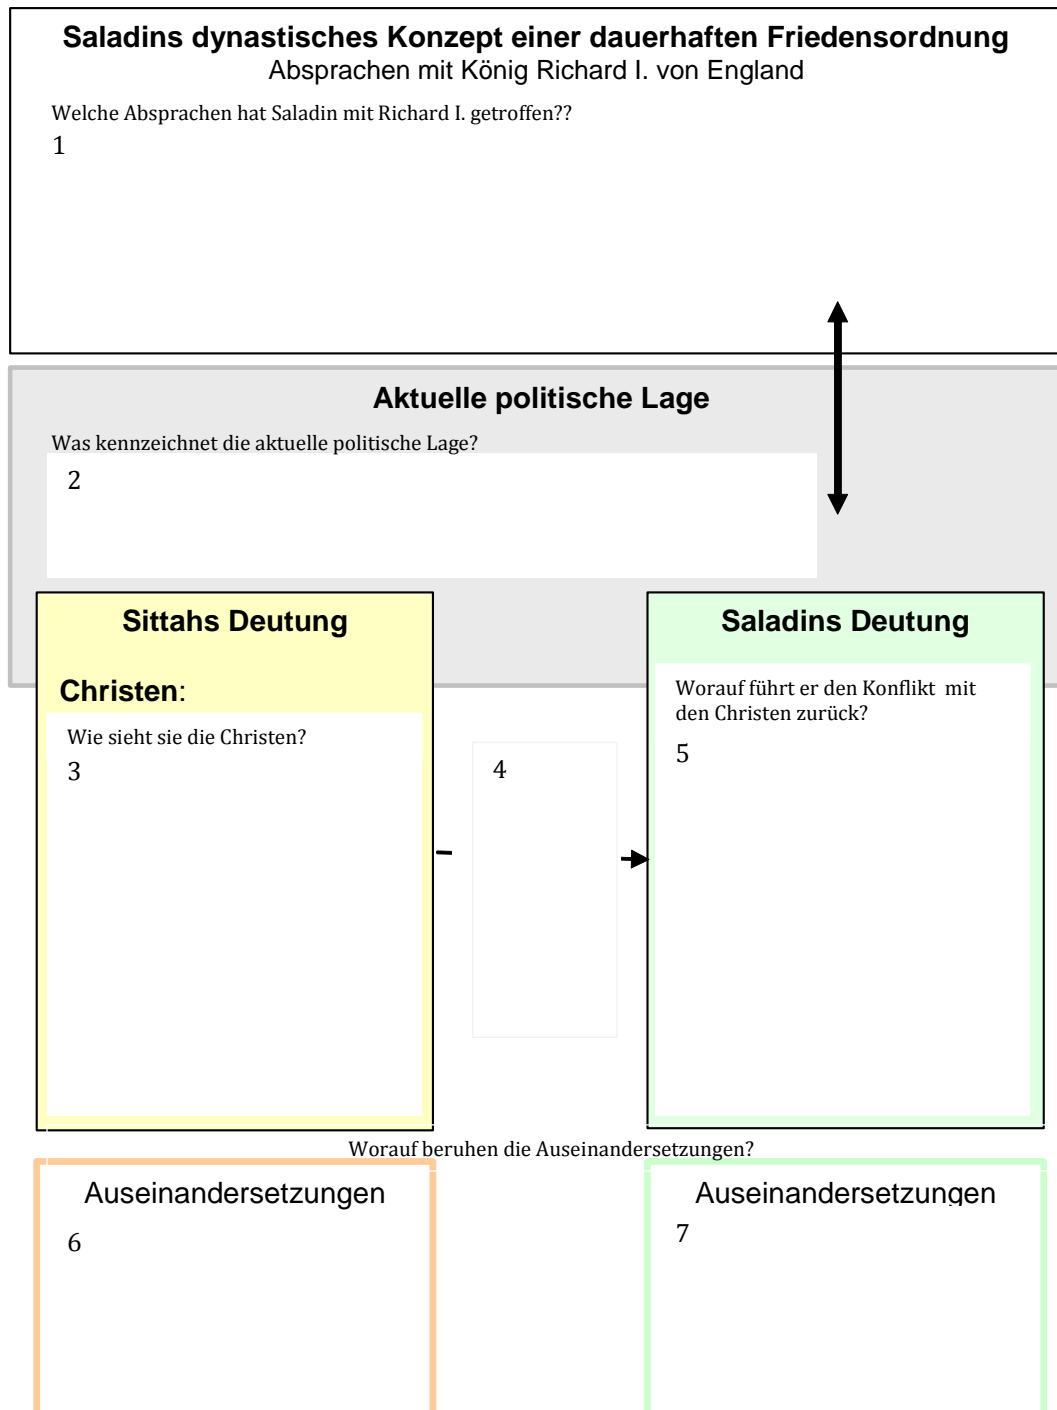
Saladins dynastisches Konzept einer dauerhaften Friedensordnung
Absprachen mit König Richard I. von England

Welche Absprachen hat Saladin mit Richard I. getroffen??
1

Aktuelle politische Lage

Was kennzeichnet die aktuelle politische Lage?
2

Sittahs Deutung

Christen:

Wie sieht sie die Christen?
3

4

Saladins Deutung

Worauf führt er den Konflikt mit den Christen zurück?
5

Worauf beruhen die Auseinandersetzungen?

Auseinandersetzungen
6

Auseinandersetzungen
7